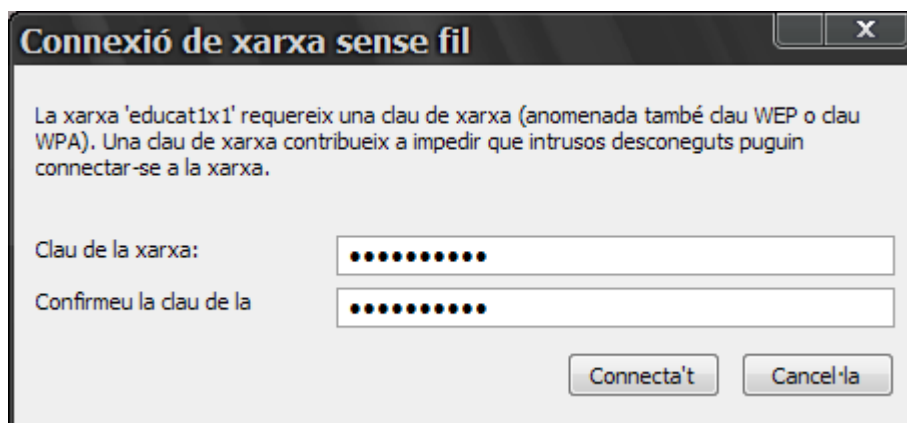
Connexió de xarxa sense fil

x

La xarxa 'educat1x1' requereix una clau de xarxa (anomenada també clau WEP o clau WPA). Una clau de xarxa contribueix a impedir que intrusos desconeguts puguin connectar-se a la xarxa.

Clau de la xarxa: ••••••••••

Confirmeu la clau de la ••••••••••

Connecta't

Cancel·la